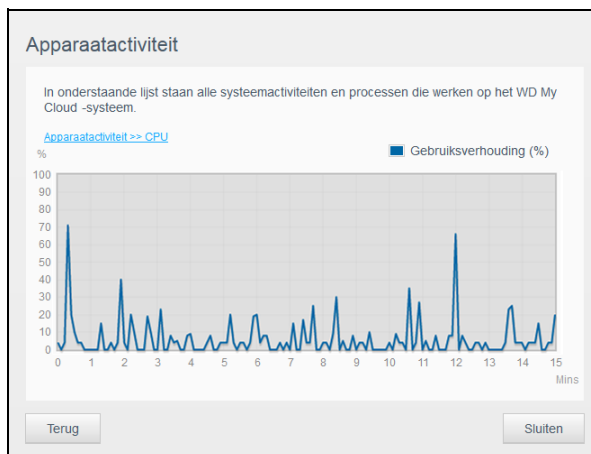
Apparaatactiviteit

In onderstaande lijst staan alle systeemactiviteiten en processen die werken op het WD My Cloud -systeem.

Apparaatactiviteit >> CPU

%

Gebruiksverhouding (%)

100
90
80
70
60
50
40
30
20
10
0

0 1 2 3 4 5 6 7 8 9 10 11 12 13 14 15

Mins

Terug

Sluiten